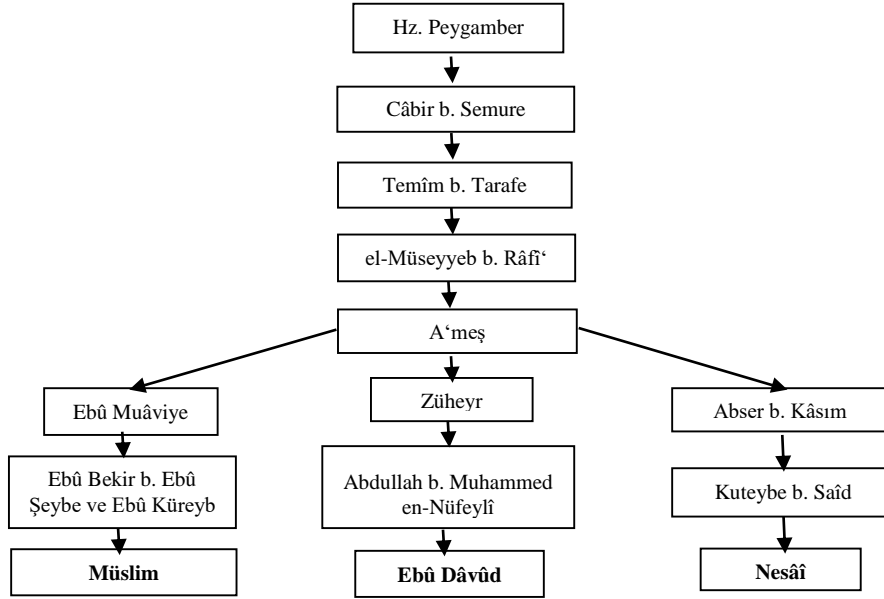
Hz. Peygamber

Câbir b. Semure

Temîm b. Tarafe

el-Müseyyeb b. Râfi‘

A‘meş

Ebû Muâviye

Ebû Bekir b. Ebû Şeybe ve Ebû Küreyb

Müslim

Züheyr

Abdullah b. Muhammed en-Nüfeylî

Ebû Dâvûd

Abser b. Kâsım

Kuteybe b. Saîd

Nesâî